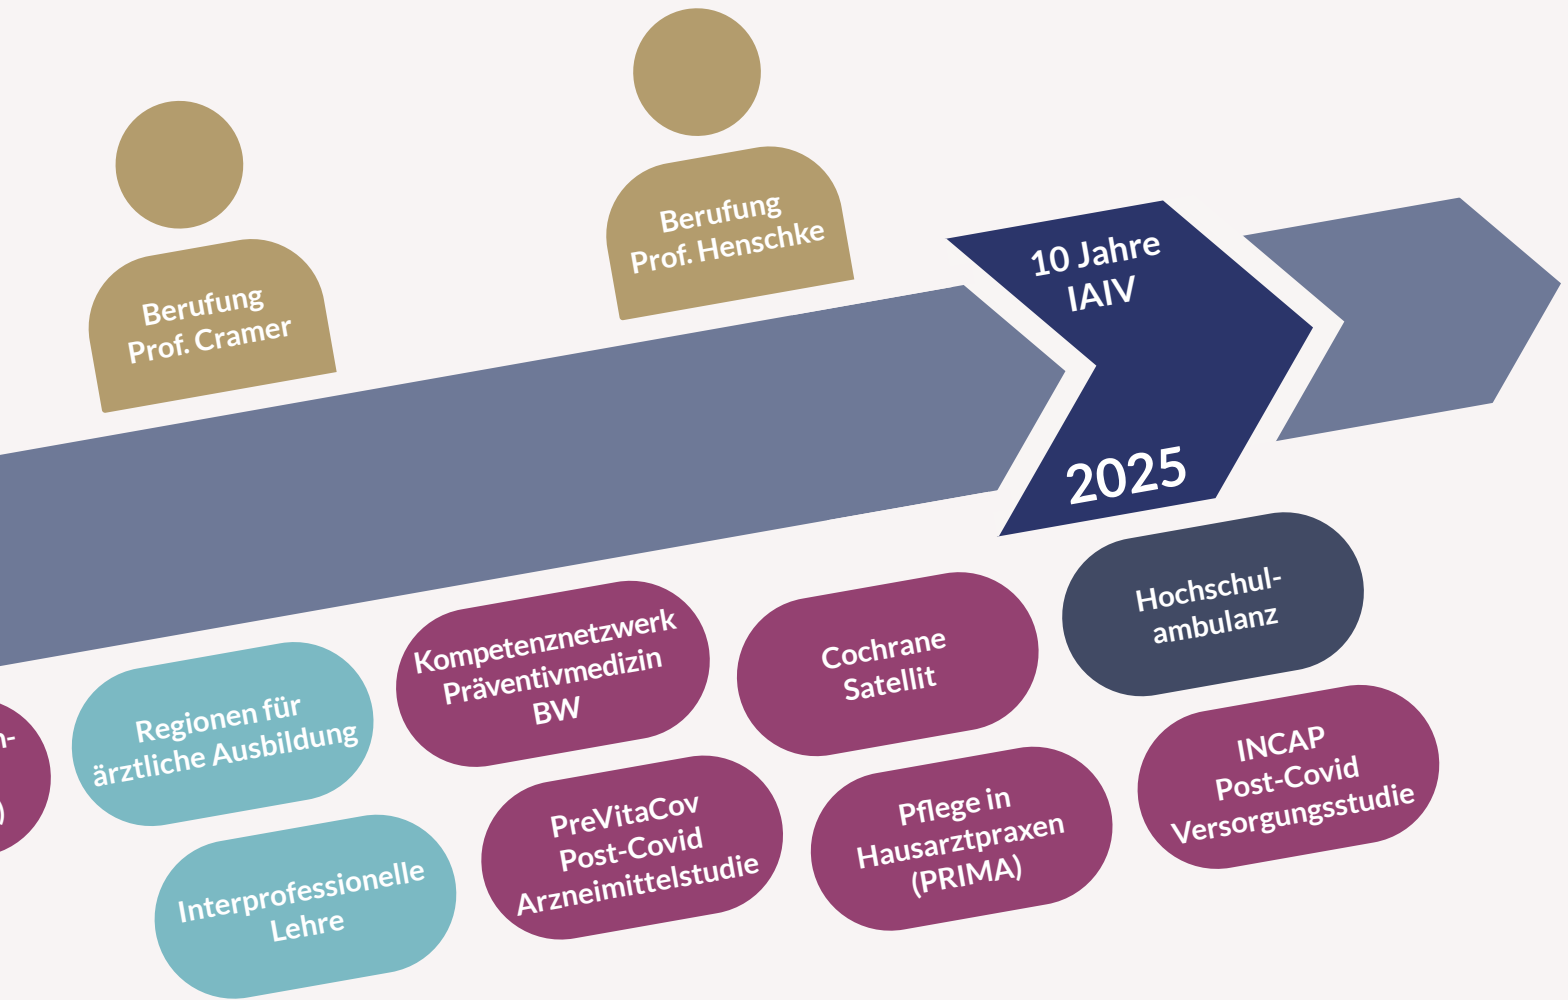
Berufung Prof. Cramer

Berufung Prof. Henschke

10 Jahre IAIV

2025

n-

)

Regionen für ärztliche Ausbildung

Interprofessionelle Lehre

Kompetenznetzwerk Präventivmedizin BW

PreVitaCov Post-Covid Arzneimittelstudie

Cochrane Satellit

Pflege in Hausarztpraxen (PRIMA)

Hochschulambulanz

INCAP Post-Covid Versorgungsstudie